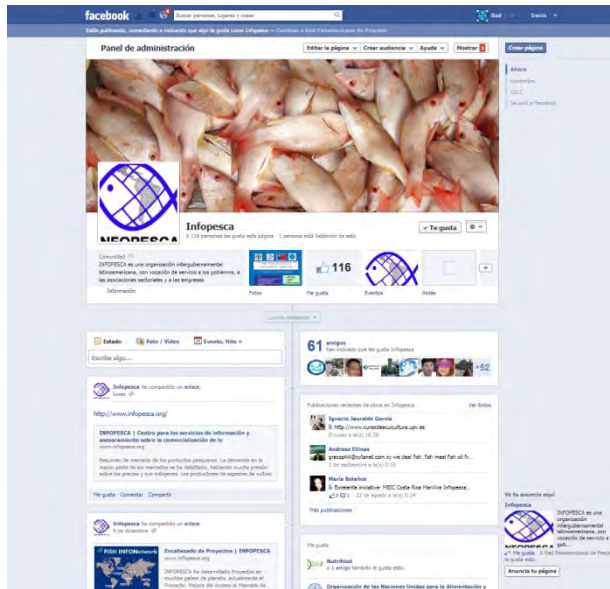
facebook

Buscar personas, lugares y cosas

Raul Inicio

Estás publicando, comentando e indicando que algo te gusta como Infopesca — Cambiar a Raul Panoenrolcana de Pescado

Panel de administración

Editar la página Crear audiencia Ayuda Mostrar

Crear página

Ahora

noviembre

2012

Se unió a Facebook

INFOPESCA

Infopesca

6.116 personas les gusta esta página · 1 persona está hablando de esto

Te gusta

Comunidad

INFOPESCA es una organización intergubernamental latinoamericana, con vocación de servicio a los gobiernos, a las asociaciones sectoriales y a las empresas

Información

Fotos

116

Me gusta

Eventos

Notas

Estado Foto / Vídeo Evento, Hito +

Escribe algo...

Infopesca ha compartido un enlace.

http://www.infopesca.org/

INFOPESCA | Centro para los servicios de información y asesoramiento sobre la comercialización de la

www.infopesca.org

Me gusta · Comentar · Compartir

Infopesca ha compartido un enlace.

6 de diciembre

FISH INFONetwork

Escalonamiento de Proyectos | INFOPESCA

www.infopesca.org

61 amigos

Han indicado que les gusta Infopesca

+52

Publicaciones recientes de otros en Infopesca

Ver todos

Ignacio Jaurails García

http://www.sumasdeacuicultura.upv.es

Andreas Ellinas

Maria Bolaños

Más publicaciones

Me gusta

Nutrifood

Organización de las Naciones Unidas para la Alimentación y

Ve tu anuncio aquí

Infopesca

INFOPESCA es una organización intergubernamental latinoamericana, con vocación de servicio a los gob...

Me gusta

Anuncia tu página